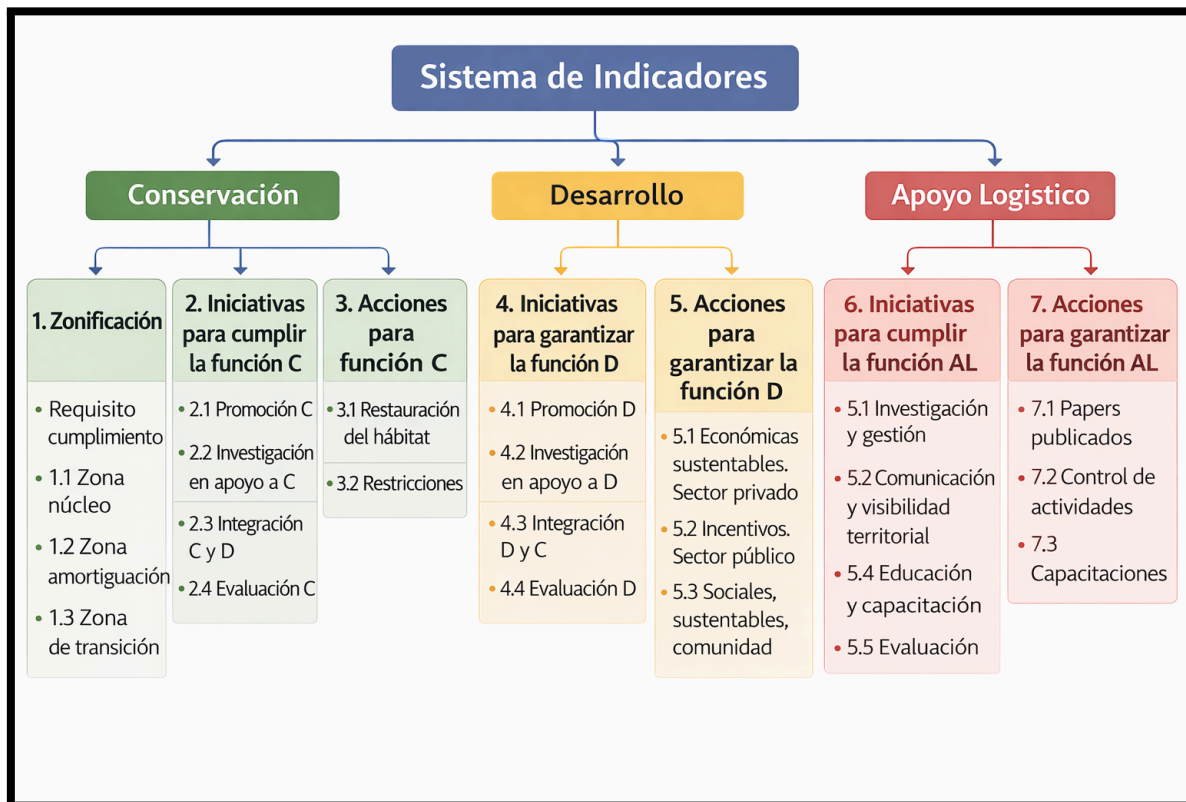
Sistema de Indicadores

Conservación

Desarrollo

Apoyo Logistico

1. Zonificación

• Requisito cumplimiento
• 1.1 Zona núcleo
• 1.2 Zona amortiguación
• 1.3 Zona de transición

2. Iniciativas para cumplir la función C

• 2.1 Promoción C
• 2.2 Investigación en apoyo a C
• 2.3 Integración C y D
• 2.4 Evaluación C

3. Acciones para función C

• 3.1 Restauración del hábitat
• 3.2 Restricciones

4. Iniciativas para garantizar la función D

• 4.1 Promoción D
• 4.2 Investigación en apoyo a D
• 4.3 Integración D y C
• 4.4 Evaluación D

5. Acciones para garantizar la función D

• 5.1 Económicas sustentables. Sector privado
• 5.2 Incentivos. Sector público
• 5.3 Sociales, sustentables, comunidad

6. Iniciativas para cumplir la función AL

• 5.1 Investigación y gestión
• 5.2 Comunicación y visibilidad territorial
• 5.4 Educación y capacitación
• 5.5 Evaluación

7. Acciones para garantizar la función AL

• 7.1 Papers publicados
• 7.2 Control de actividades
• 7.3 Capacitaciones